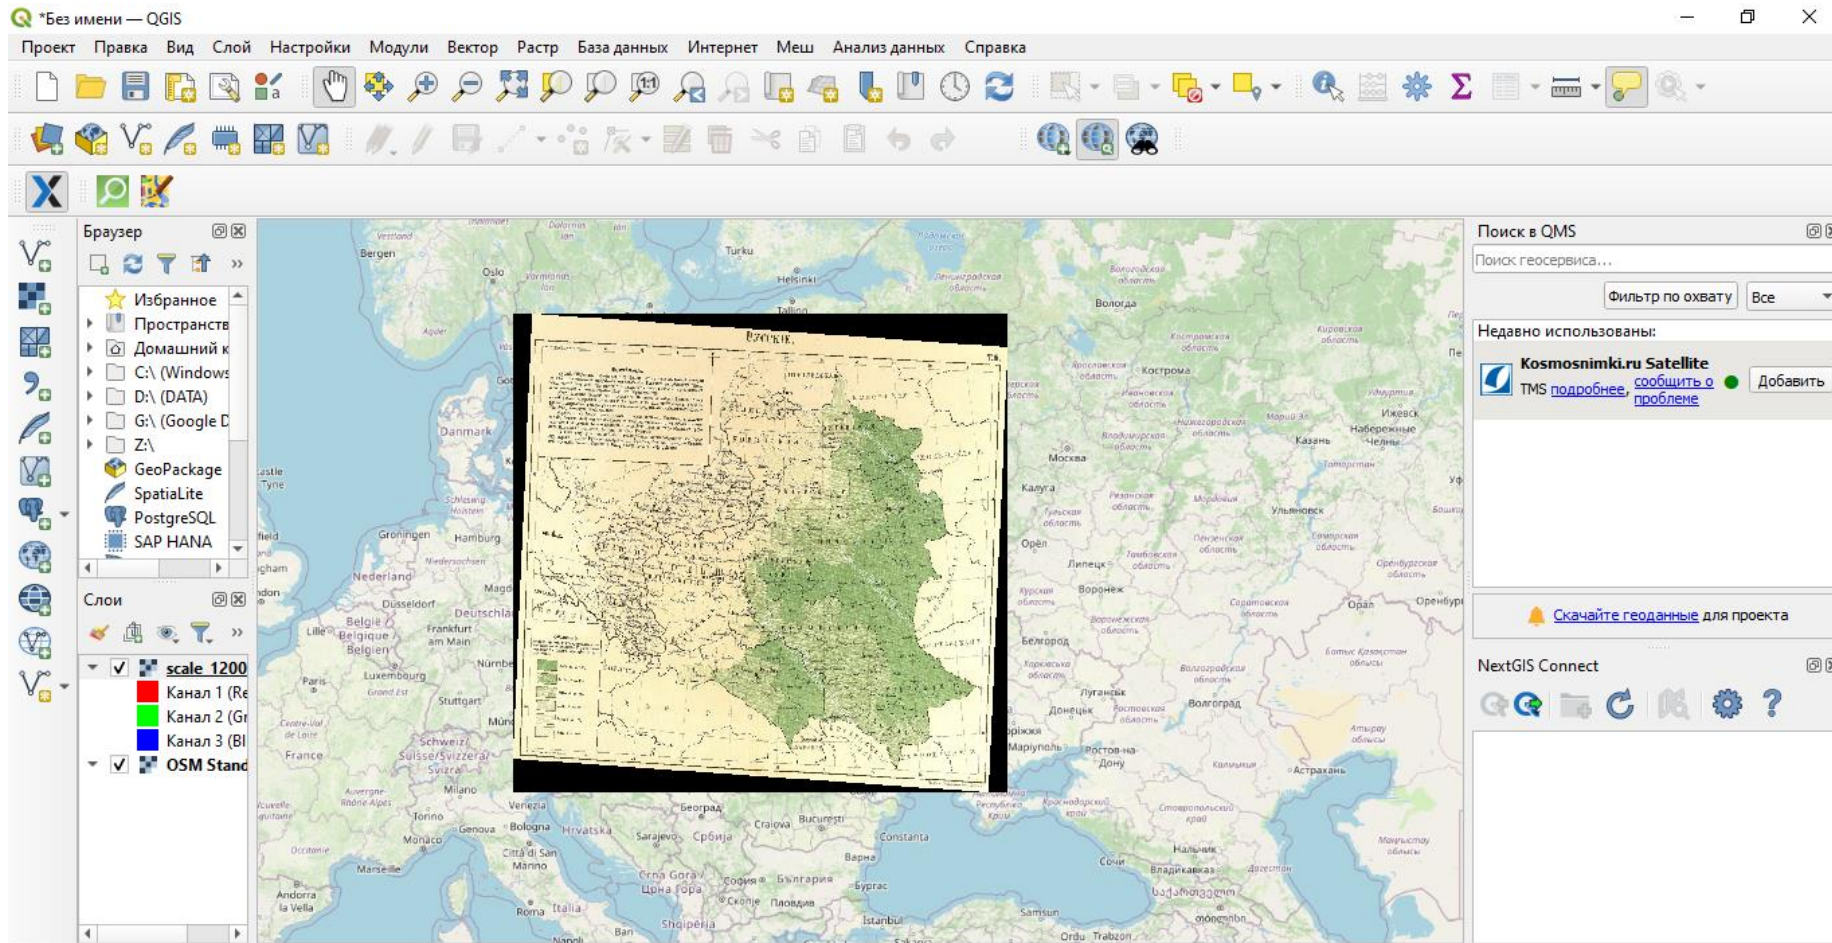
*Без имени — QGIS

Проект Правка Вид Слой Настройки Модули Вектор Растр База данных Интернет Меш Анализ данных Справка

Браузер

Избранное
Пространств
Домашний к
C:\ (Windows
D:\ (DATA)
G:\ (Google D
Z:\
GeoPackage
SpatiaLite
PostgreSQL
SAP HANA

Слои

scale 1200
Канал 1 (Re
Канал 2 (Gr
Канал 3 (Bl
OSM Stand

Bergen Oslo Turku Helsinki Tallinn Вологда Кострома Ижевск Набережные Челны Казань Москва Калуга Ульяновск Орёл Липецк Воронеж Оренбург Орал Белгород Луганск Донецк Волгоград Мариуполь Ростов-на-Дону Астрахань Danmark Castle Tyne Groningen Hamburg Nederland Dusseldorf Deutschland Belgie Belgique Belgien Lille Frankfurt am Main Luxembourg Paris Stuttgart Schweiz Suisse Svizzera France Milano Venezia Torino Genova Bologna Hrvatska Monaco Marseille Sarajevo Србија Београд Craiova Bucuresti Constanta Варна Сочи Нальчик Владикавказ Crna Gora Црна Гора София България Скопје Пловдив Бургас Andorra la Vella Roma Italia Shqipëria Istanbul Samsun Ordu Trabzon Napoli Bari

Поиск в QMS
Поиск геосервиса...
Фильтр по охвату
Все
Недавно использованы:
Kosmosnimki.ru Satellite
TMS подробнее, сообщить о проблеме
Добавить
Скачайте геоданные для проекта
NextGIS Connect